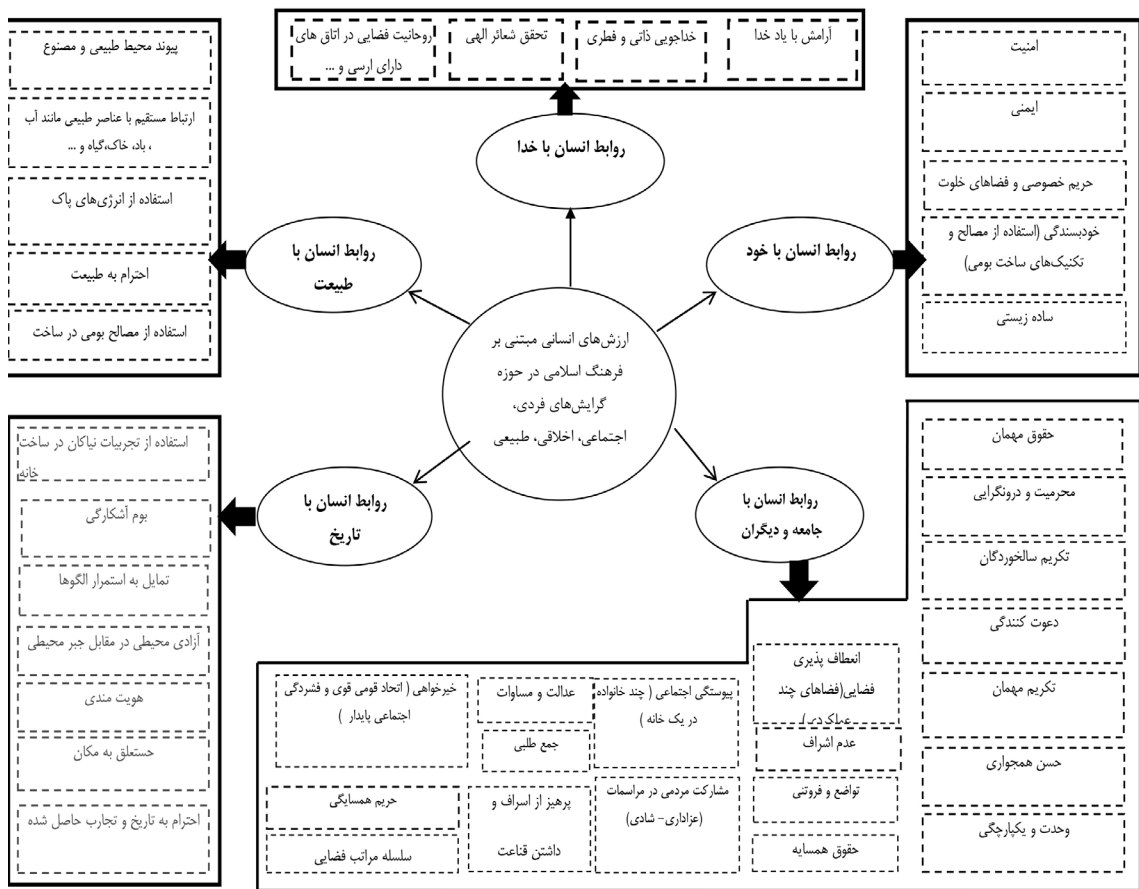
آرامش با یاد خدا

خداجویی ذاتی و فطری

تحقق شعائر الهی

روحانیت فضایی در اتاق های دارای ارسی و ...

روابط انسان با خدا

پیوند محیط طبیعی و مصنوع

ارتباط مستقیم با عناصر طبیعی مانند آب ، باد، خاک،گیاه و ...

استفاده از انرژی‌های پاک

احترام به طبیعت

استفاده از مصالح بومی در ساخت

روابط انسان با طبیعت

امنیت

ایمنی

حریم خصوصی و فضاهای خلوت

خودبسندگی (استفاده از مصالح و تکنیک‌های ساخت بومی)

ساده زیستی

روابط انسان با خود

ارزش‌های انسانی مبتنی بر فرهنگ اسلامی در حوزه گرایش‌های فردی، اجتماعی، اخلاقی، طبیعی

روابط انسان با تاریخ

استفاده از تجربیات نیاکان در ساخت خانه

بوم آشکارگی

تمایل به استمرار الگوها

آزادی محیطی در مقابل جبر محیطی

هویت مندی

حستعلق به مکان

احترام به تاریخ و تجارب حاصل شده

روابط انسان با جامعه و دیگران

حقوق مهمان

محرمیت و درونگرایی

تکریم سالخوردگان

دعوت کنندگی

تکریم مهمان

حسن همجواری

وحدت و یکپارچگی

خیرخواهی ( اتحاد قومی قوی و فشردگی اجتماعی پایدار )

عدالت و مساوات

جمع طلبی

پیوستگی اجتماعی ( چند خانواده در یک خانه )

انعطاف پذیری فضایی(فضاهای چند عملکردی)

عدم اشراف

حریم همسایگی

سلسله مراتب فضایی

پرهیز از اسراف و داشتن قناعت

مشارکت مردمی در مراسمات (عزاداری- شادی)

تواضع و فروتنی

حقوق همسایه